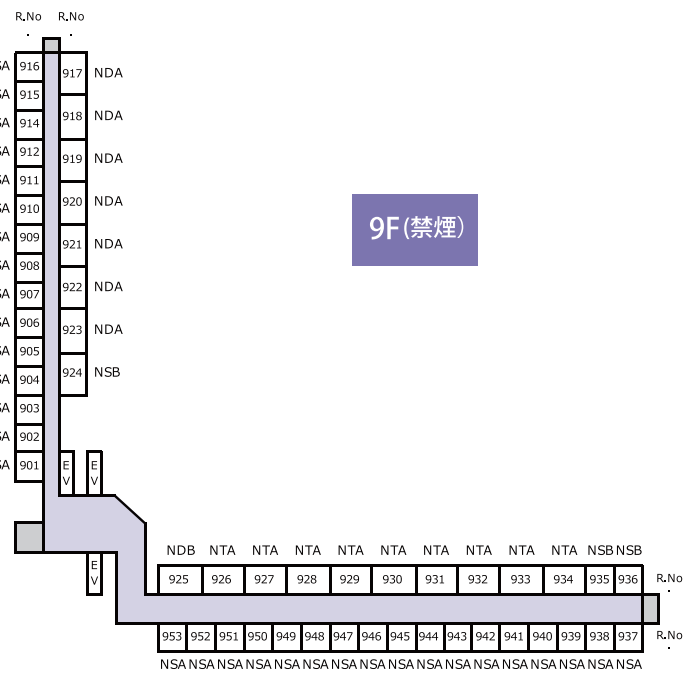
R.No R.No

SA 916
SA 915
SA 914
SA 912
SA 911
SA 910
SA 909
SA 908
SA 907
SA 906
SA 905
SA 904
SA 903
SA 902
SA 901

917 NDA
918 NDA
919 NDA
920 NDA
921 NDA
922 NDA
923 NDA
924 NSB

9F(禁煙)

EV EV

EV

| NDB | NTA | NTA | NTA | NTA | NTA | NTA | NTA | NTA | NTA | NSB | NSB |
|---|---|---|---|---|---|---|---|---|---|---|---|
| 925 | 926 | 927 | 928 | 929 | 930 | 931 | 932 | 933 | 934 | 935 | 936 |

R.No

| 953 | 952 | 951 | 950 | 949 | 948 | 947 | 946 | 945 | 944 | 943 | 942 | 941 | 940 | 939 | 938 | 937 |
|---|---|---|---|---|---|---|---|---|---|---|---|---|---|---|---|---|
| NSA | NSA | NSA | NSA | NSA | NSA | NSA | NSA | NSA | NSA | NSA | NSA | NSA | NSA | NSA | NSA | NSA |

R.No